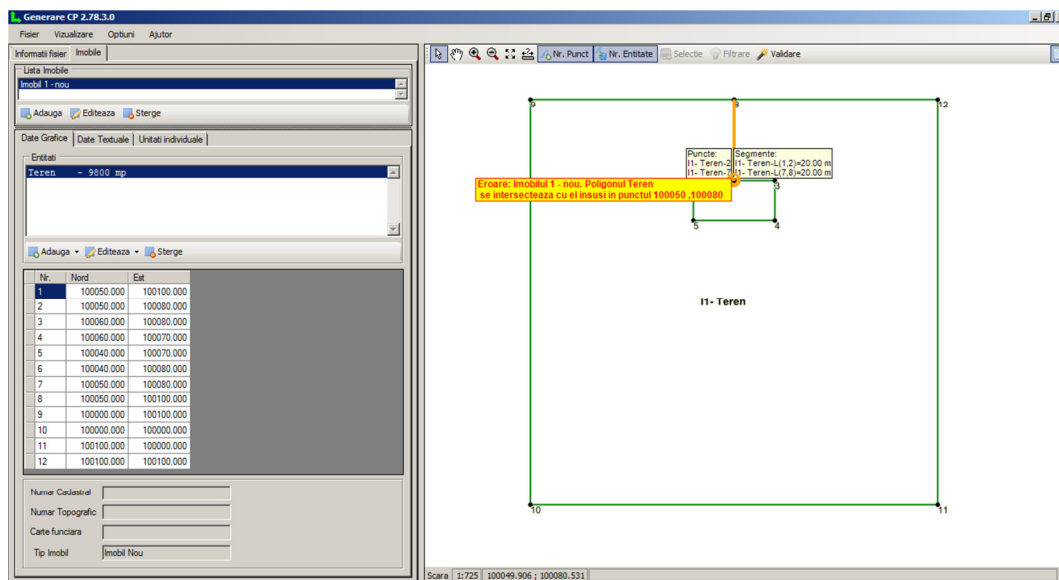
Generare CP 2.78.3.0

Fisier Vizualizare Optiuni Ajutor

Informatii fisier Imobile

Lista Imobile

Imobil 1 - nou

Adauga Editeaza Sterge

Date Grafice Date Textuale Unitati individuale

Entitati

Teren - 9800 mp

Adauga Editeaza Sterge

| Nr. | Nord | Est |
|---|---|---|
| 1 | 100050.000 | 100100.000 |
| 2 | 100050.000 | 100080.000 |
| 3 | 100060.000 | 100080.000 |
| 4 | 100060.000 | 100070.000 |
| 5 | 100040.000 | 100070.000 |
| 6 | 100040.000 | 100080.000 |
| 7 | 100050.000 | 100080.000 |
| 8 | 100050.000 | 100100.000 |
| 9 | 100000.000 | 100100.000 |
| 10 | 100000.000 | 100000.000 |
| 11 | 100100.000 | 100000.000 |
| 12 | 100100.000 | 100100.000 |

Numar Cadastral

Numar Topografic

Carte funciara

Tip Imobil Imobil Nou

Nr. Punct Nr. Entitate Selectie Filtrare Validare

9 8 12

Puncte:
I1- Teren-2
I1- Teren-7

Segmente:
I1- Teren-L(1,2)=20.00 m
I1- Teren-L(7,8)=20.00 m

Eroare: Imobilul 1 - nou. Poligonul Teren se intersecteaza cu el insusi in punctul 100050 ,100080

3

5 4

I1- Teren

10 11

Scara 1:725 100049.906 ; 100080.531